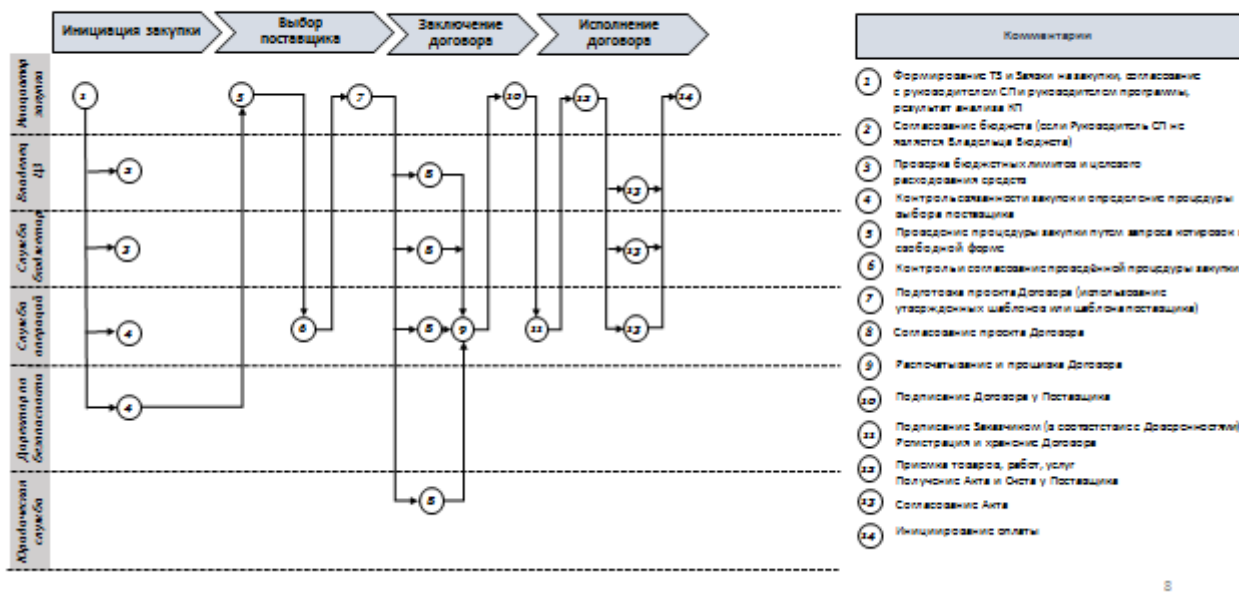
Инициация закупки | Выбор поставщика | Заключение договора | Исполнение договора

Инициатор закупки
Владелец ЦЗ
Служба бюджетир
Служба операций
Дирекция по безопасности
Юридическая служба

1
2
3
4
4
5
6
7
8
8
8
9
8
10
11
12
13
13
13
14

Комментарии

1 Формирование ТЗ и Заявки на закупку, согласование с руководителем СП и руководителем программы, результат анализа КП
2 Согласование бюджета (если Руководитель СП не является Владельцем Бюджета)
3 Проверка бюджетных лимитов и целевого расходования средств
4 Контроль обоснованности закупки и определение процедуры выбора поставщика
5 Проведение процедуры закупки путем запроса котировок в свободной форме
6 Контроль и согласование проведённой процедуры закупки
7 Подготовка проекта Договора (использование утвержденных шаблонов или шаблона поставщика)
8 Согласование проекта Договора
9 Распечатывание и прошивка Договора
10 Подписание Договора у Поставщика
11 Подписание Заказчиком (в соответствии с Доверенностями) Регистрация и хранение Договора
12 Приемка товаров, работ, услуг Получение Акта и Счета у Поставщика
13 Согласование Акта
14 Инициирование оплаты

8